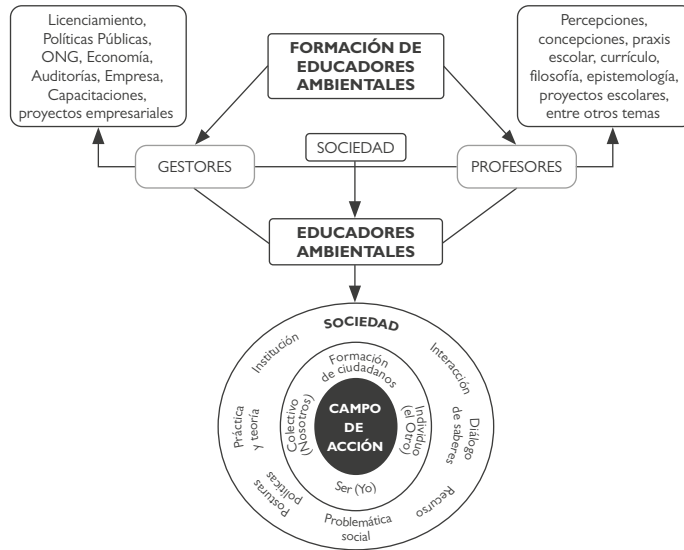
Licenciamiento, Políticas Públicas, ONG, Economía, Auditorías, Empresa, Capacitaciones, proyectos empresariales

FORMACIÓN DE EDUCADORES AMBIENTALES

Percepciones, concepciones, praxis escolar, currículo, filosofía, epistemología, proyectos escolares, entre otros temas

SOCIEDAD

GESTORES

PROFESORES

EDUCADORES AMBIENTALES

SOCIEDAD

Institución

Interacción

Práctica y teoría

Diálogo de saberes

Posturas políticas

Recurso

Problemática social

Formación de ciudadanos

Colectivo (Nosotros)

Individuo (el Otro)

Ser (Yo)

CAMPO DE ACCIÓN